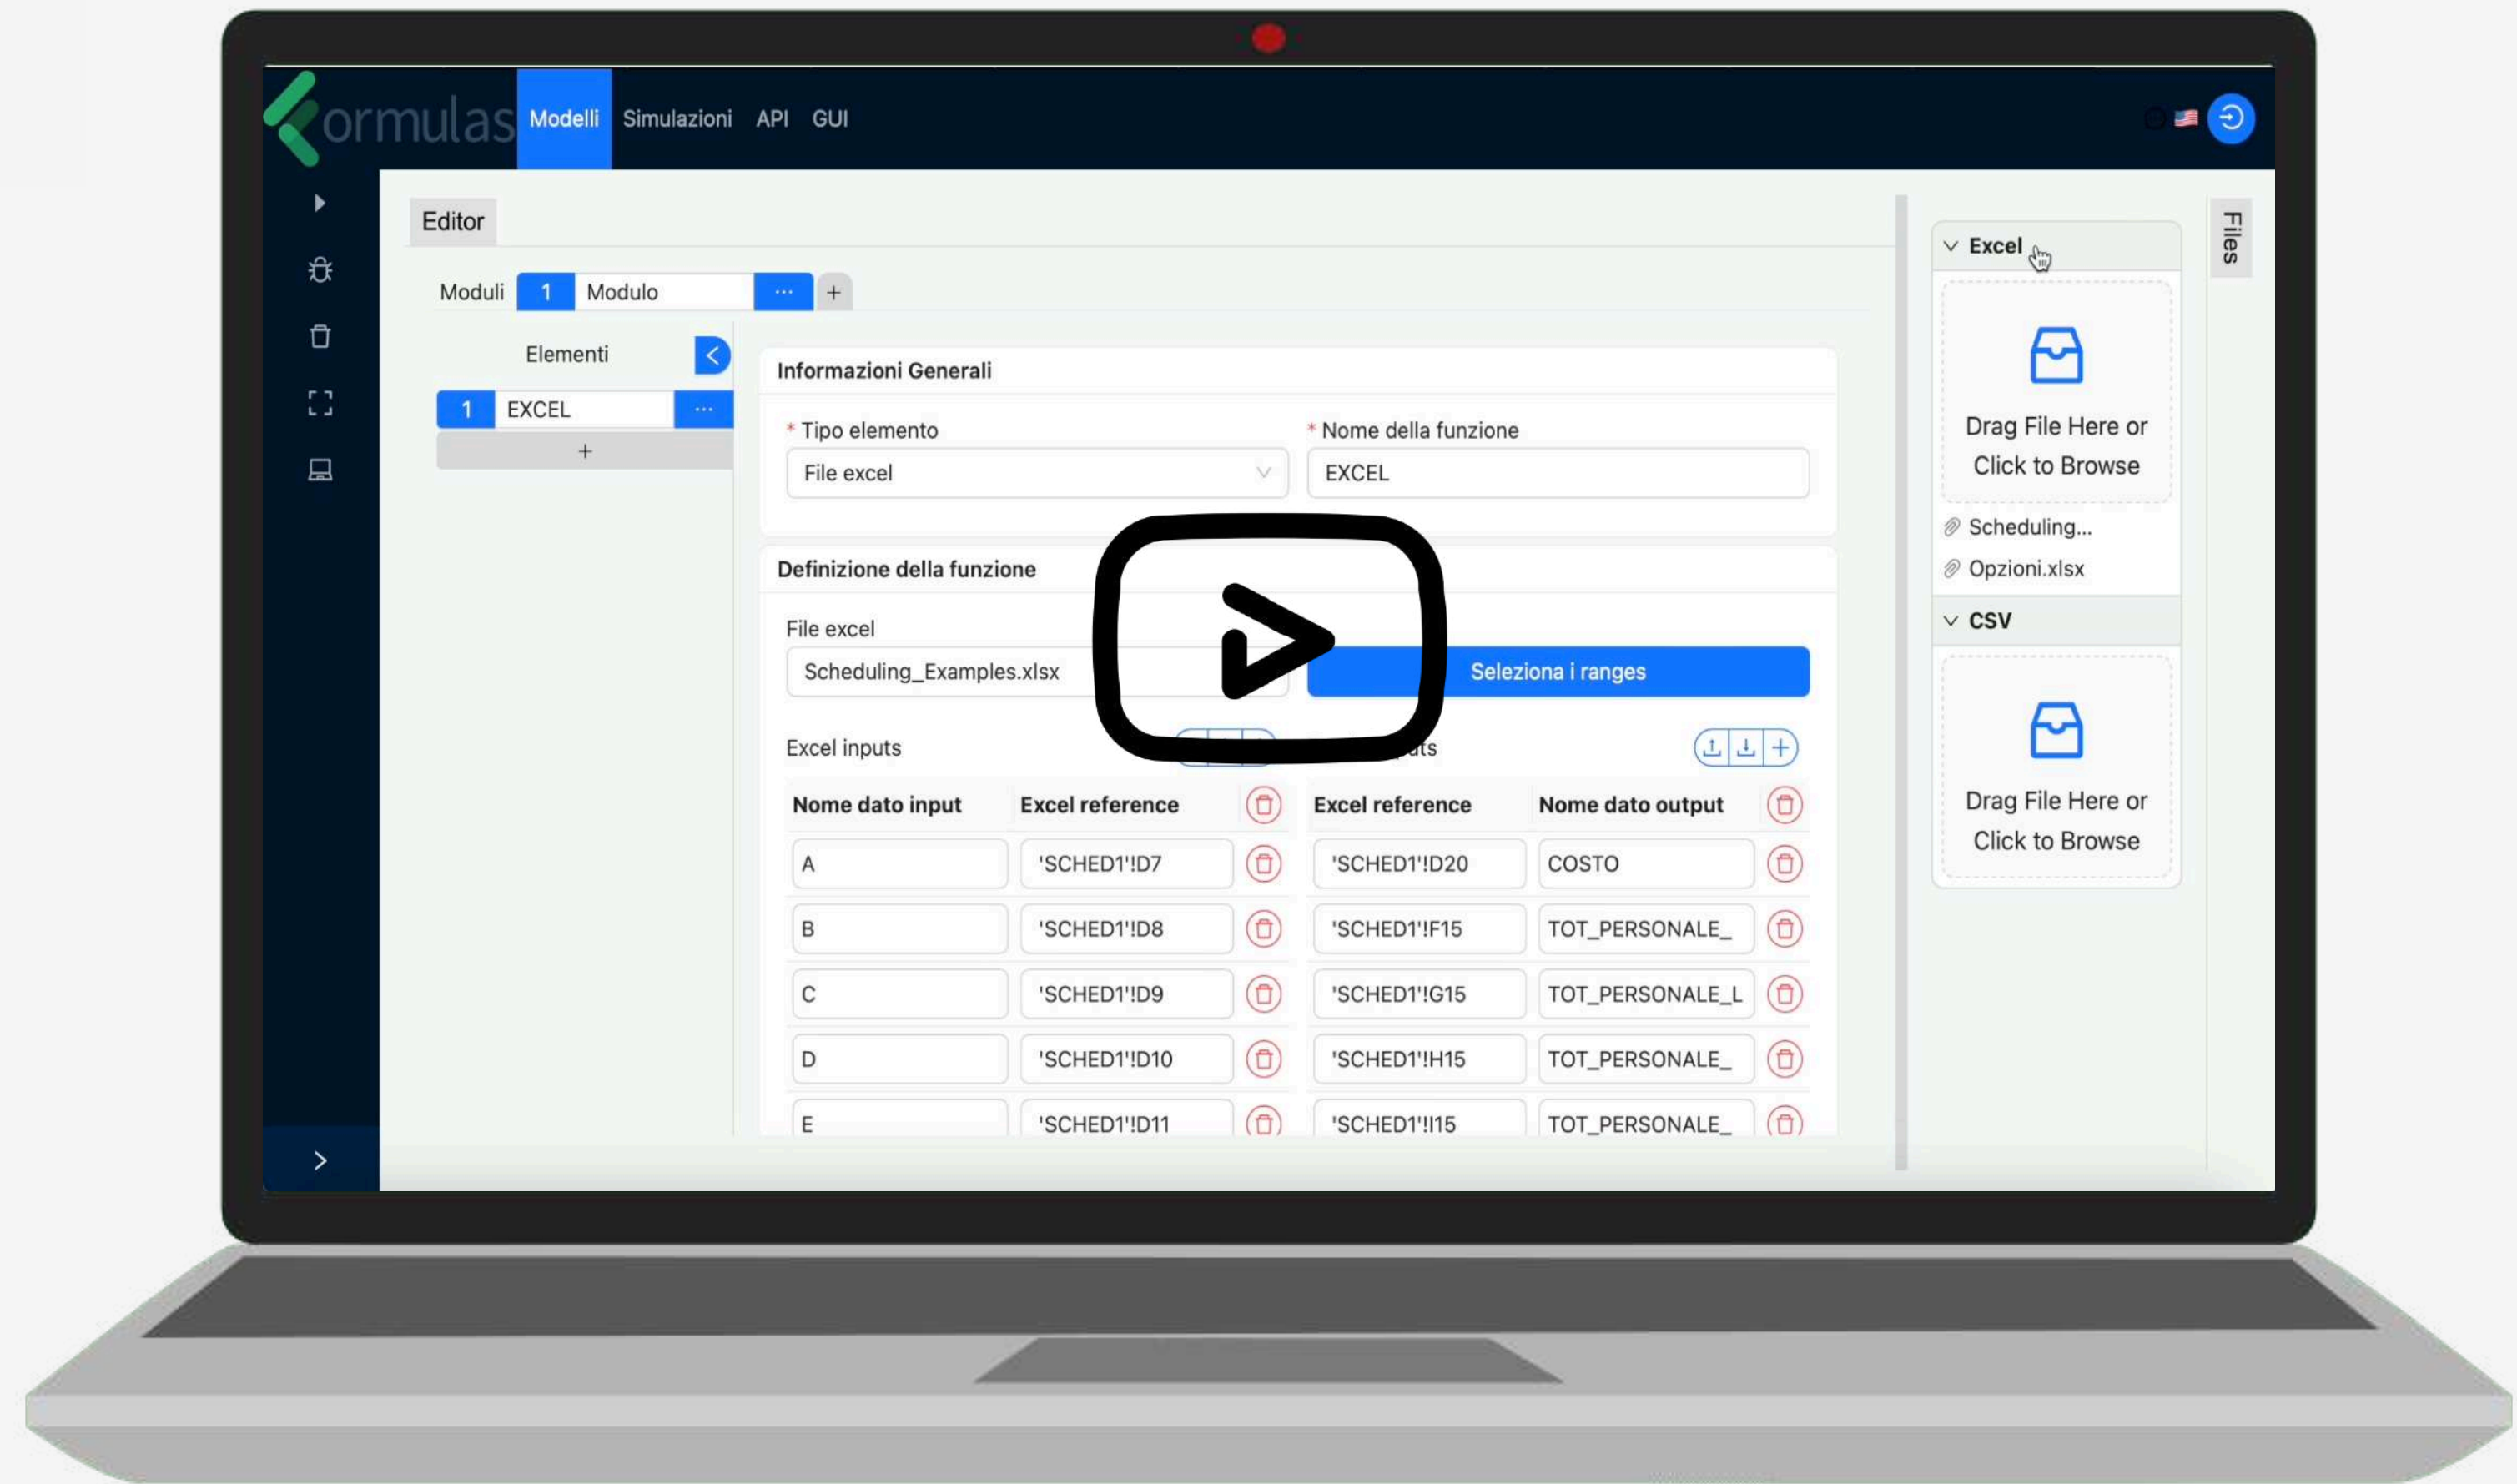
ormulas Modelli Simulazioni API GUI

Editor

Moduli 1 Modulo ··· +

Elementi

1 EXCEL ···

+

Informazioni Generali

* Tipo elemento
File excel

* Nome della funzione
EXCEL

Definizione della funzione

File excel
Scheduling_Examples.xlsx

Seleziona i ranges

Excel inputs

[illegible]uts

| Nome dato input | Excel reference | Excel reference | Nome dato output |
|---|---|---|---|
| A | 'SCHED1'!D7 | 'SCHED1'!D20 | COSTO |
| B | 'SCHED1'!D8 | 'SCHED1'!F15 | TOT_PERSONALE_ |
| C | 'SCHED1'!D9 | 'SCHED1'!G15 | TOT_PERSONALE_L |
| D | 'SCHED1'!D10 | 'SCHED1'!H15 | TOT_PERSONALE_ |
| E | 'SCHED1'!D11 | 'SCHED1'!I15 | TOT_PERSONALE_ |

Excel

Drag File Here or Click to Browse

Scheduling...
Opzioni.xlsx

CSV

Drag File Here or Click to Browse

Files